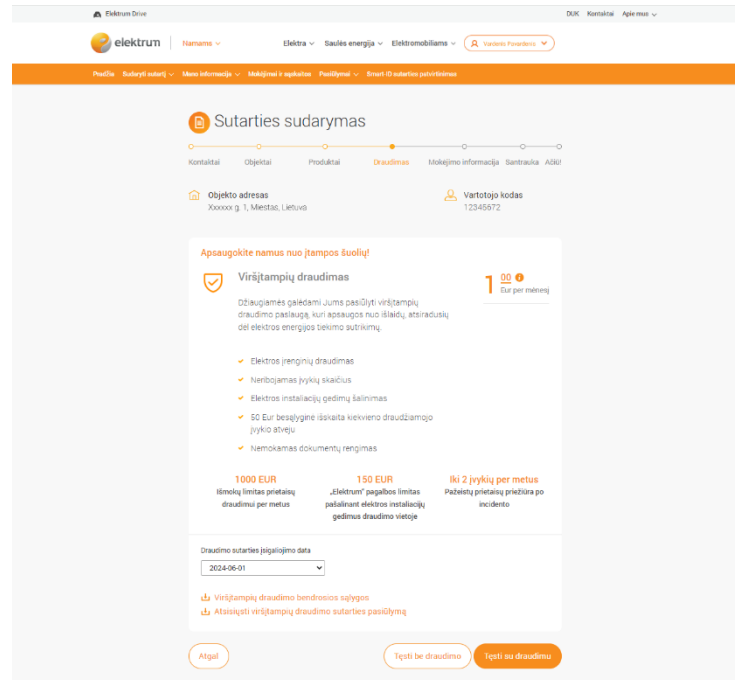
Elektrum Drive

DUK Kontaktai Apie mus

elektrum Namams

Elektra Saulės energija Elektromobiliams Vardenis Pavardenis

Pradžia Sudaryti sutartį Mano informacija Mokėjimai ir sąskaitos Pasiūlymai Smart-ID sutarties patvirtinimas

Sutarties sudarymas

Kontaktai Objektai Produktai Draudimas Mokėjimo informacija Santrauka Ačiū!

Objekto adresas
Xxxxxx g. 1, Miestas, Lietuva

Vartotojo kodas
12345672

Apsaugokite namus nuo įtampos šuolių!

Viršįtampių draudimas

1 00 Eur per mėnesį

Džiaugiamės galėdami Jums pasiūlyti viršįtampių draudimo paslaugą, kuri apsaugos nuo išlaidų, atsiradusių dėl elektros energijos tiekimo sutrikimų.

Elektros įrenginių draudimas
Neribojamas įvykių skaičius
Elektros instaliacijų gedimų šalinimas
50 Eur besąlyginė išskaita kiekvieno draudžiamojo įvykio atveju
Nemokamas dokumentų rengimas

1000 EUR
Išmokų limitas prietaisų draudimui per metus

150 EUR
„Elektrum" pagalbos limitas pašalinant elektros instaliacijų gedimus draudimo vietoje

Iki 2 įvykių per metus
Pažeistų prietaisų priežiūra po incidento

Draudimo sutarties įsigaliojimo data
2024-06-01

Viršįtampių draudimo bendrosios sąlygos
Atsisiųsti viršįtampių draudimo sutarties pasiūlymą

Atgal
Tęsti be draudimo
Tęsti su draudimu